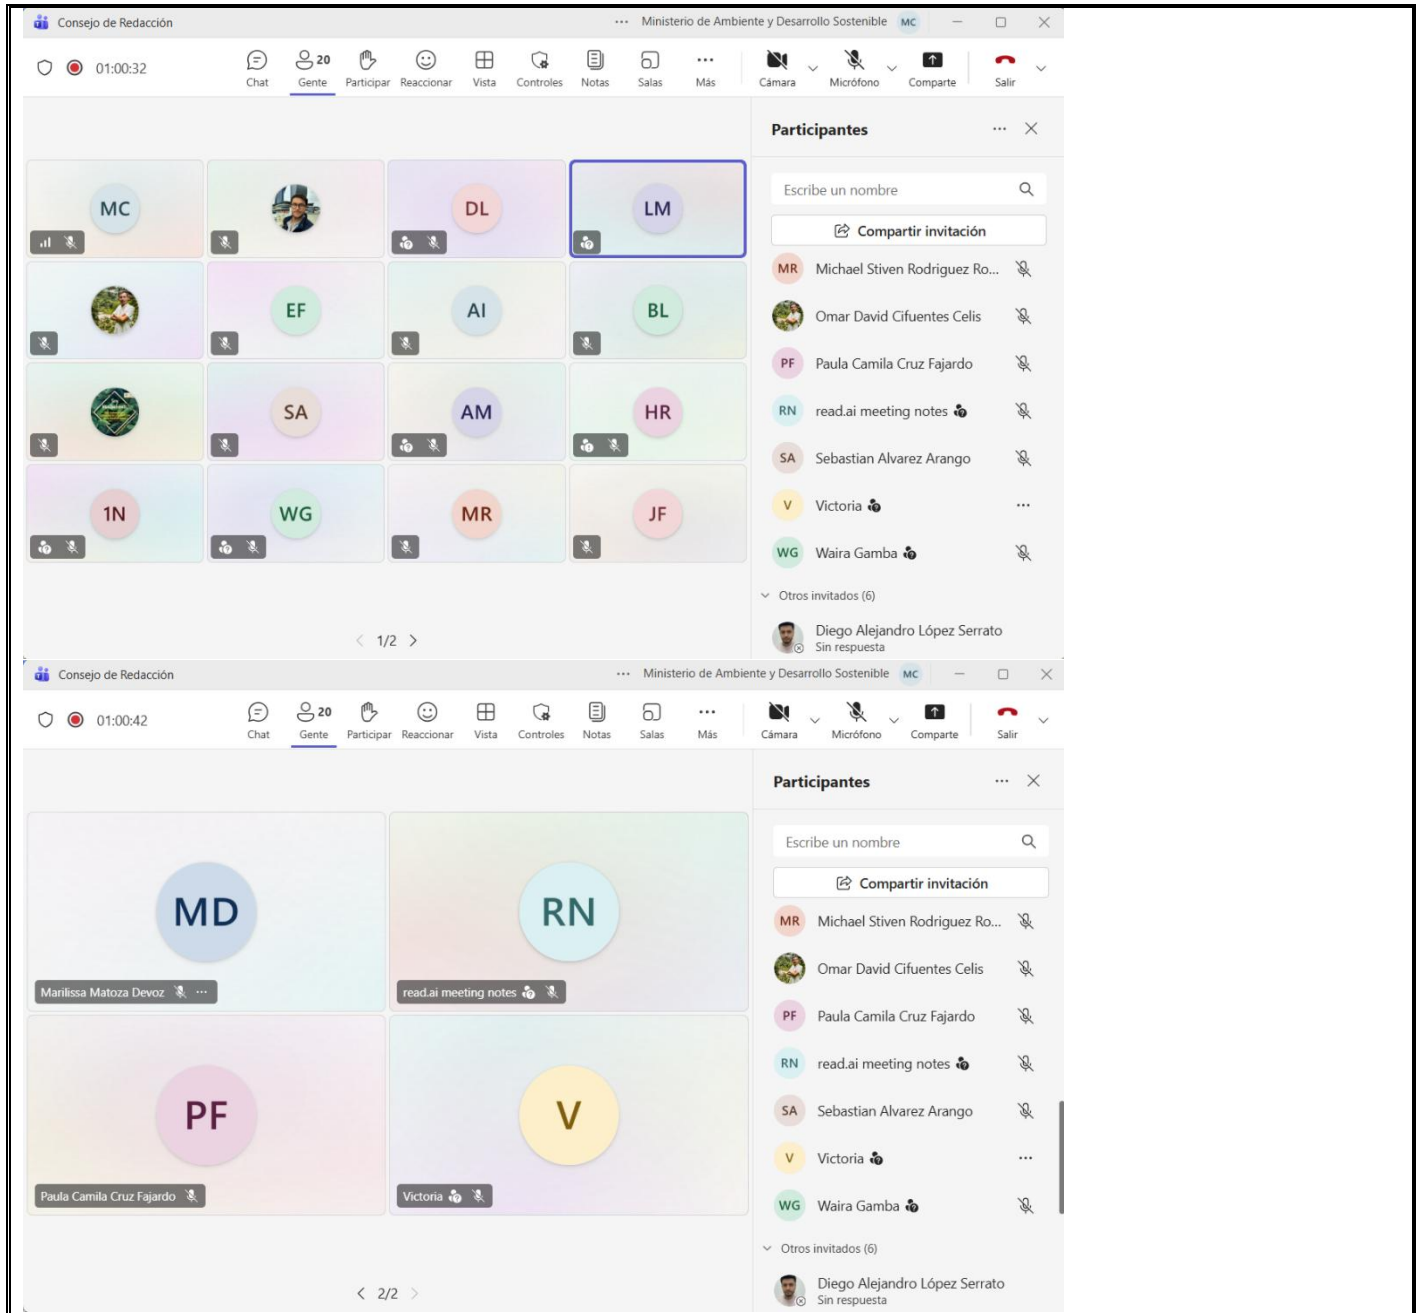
Consejo de Redacción

... Ministerio de Ambiente y Desarrollo Sostenible MC

01:00:32

Chat 20 Gente Participar Reaccionar Vista Controles Notas Salas Más Cámara Micrófono Comparte Salir

MC DL LM EF AI BL SA AM HR 1N WG MR JF

< 1/2 >

Participantes

Escribe un nombre

Compartir invitación

MR Michael Stiven Rodriguez Ro...

Omar David Cifuentes Celis

PF Paula Camila Cruz Fajardo

RN read.ai meeting notes

SA Sebastian Alvarez Arango

V Victoria

WG Waira Gamba

Otros invitados (6)

Diego Alejandro López Serrato
Sin respuesta

Consejo de Redacción

... Ministerio de Ambiente y Desarrollo Sostenible MC

01:00:42

Chat 20 Gente Participar Reaccionar Vista Controles Notas Salas Más Cámara Micrófono Comparte Salir

MD
Marilissa Matoza Devoz ...

RN
read.ai meeting notes

PF
Paula Camila Cruz Fajardo

V
Victoria

< 2/2 >

Participantes

Escribe un nombre

Compartir invitación

MR Michael Stiven Rodriguez Ro...

Omar David Cifuentes Celis

PF Paula Camila Cruz Fajardo

RN read.ai meeting notes

SA Sebastian Alvarez Arango

V Victoria

WG Waira Gamba

Otros invitados (6)

Diego Alejandro López Serrato
Sin respuesta